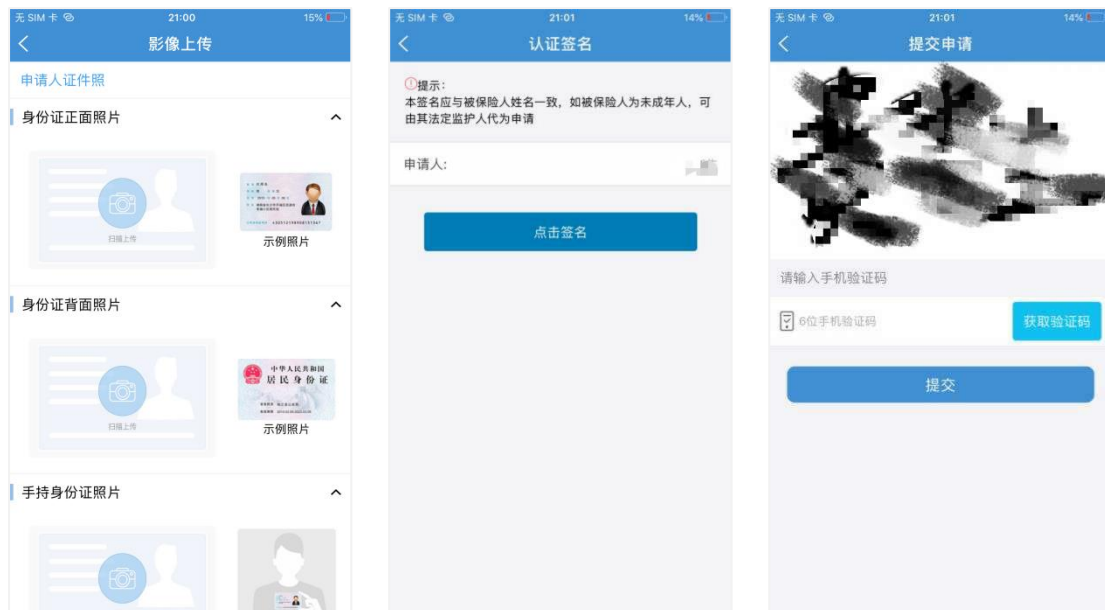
无 SIM 卡 21:00 15%

影像上传

申请人证件照

身份证正面照片

扫描上传

示例照片

身份证背面照片

扫描上传

中华人民共和国
居民身份证

示例照片

手持身份证照片

无 SIM 卡 21:01 14%

认证签名

提示：
本签名应与被保险人姓名一致，如被保险人为未成年人，可由其法定监护人代为申请

申请人:

点击签名

无 SIM 卡 21:01 14%

提交申请

请输入手机验证码

6位手机验证码

获取验证码

提交